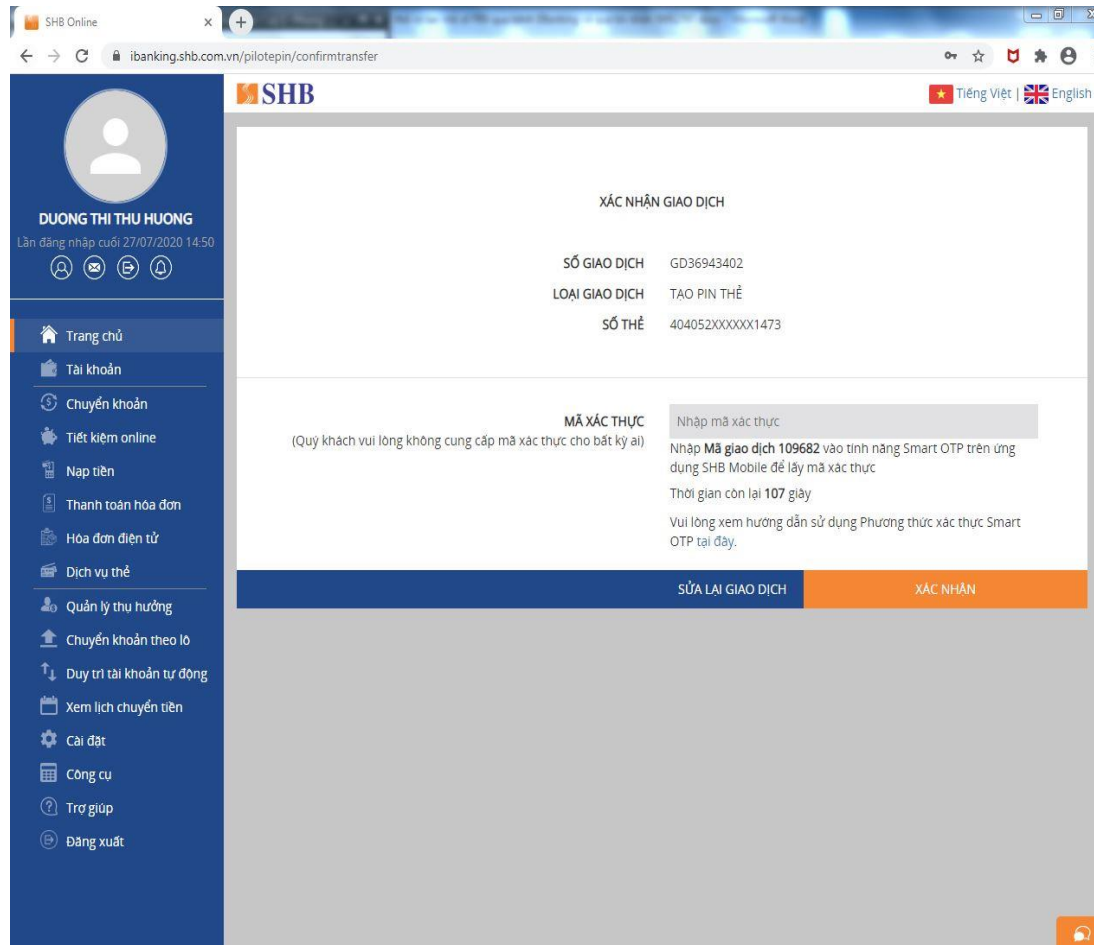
SHB Online

ibanking.shb.com.vn/pilotepin/confirmtransfer

SHB

Tiếng Việt | English

DUONG THI THU HUONG
Lần đăng nhập cuối 27/07/2020 14:50

Trang chủ
Tài khoản
Chuyển khoản
Tiết kiệm online
Nạp tiền
Thanh toán hóa đơn
Hóa đơn điện tử
Dịch vụ thẻ
Quản lý thụ hưởng
Chuyển khoản theo lô
Duy trì tài khoản tự động
Xem lịch chuyển tiền
Cài đặt
Công cụ
Trợ giúp
Đăng xuất

XÁC NHẬN GIAO DỊCH

SỐ GIAO DỊCH GD36943402
LOẠI GIAO DỊCH TẠO PIN THẺ
SỐ THẺ 404052XXXXXX1473

MÃ XÁC THỰC
(Quý khách vui lòng không cung cấp mã xác thực cho bất kỳ ai)

Nhập mã xác thực

Nhập Mã giao dịch 109682 vào tính năng Smart OTP trên ứng dụng SHB Mobile để lấy mã xác thực

Thời gian còn lại 107 giây

Vui lòng xem hướng dẫn sử dụng Phương thức xác thực Smart OTP tại đây.

SỬA LẠI GIAO DỊCH

XÁC NHẬN